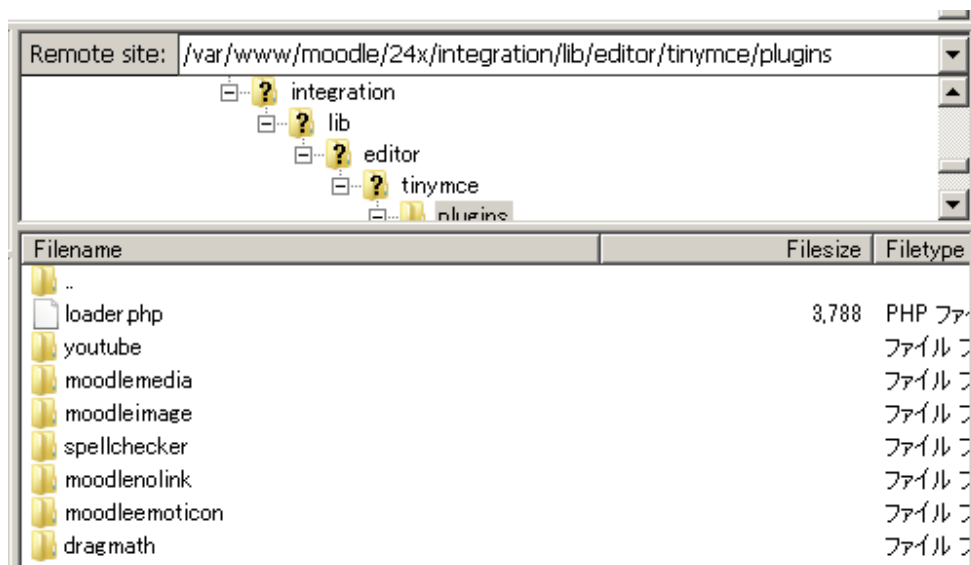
Remote site: /var/www/moodle/24x/integration/lib/editor/tinymce/plugins

integration
lib
editor
tinymce
plugins

| Filename | Filesize | Filetype |
|---|---|---|
| .. | | |
| loader.php | 3,788 | PHP ファ |
| youtube | | ファイル フ |
| moodlemedia | | ファイル フ |
| moodleimage | | ファイル フ |
| spellchecker | | ファイル フ |
| moodlenolink | | ファイル フ |
| moodleemoticon | | ファイル フ |
| dragmath | | ファイル フ |